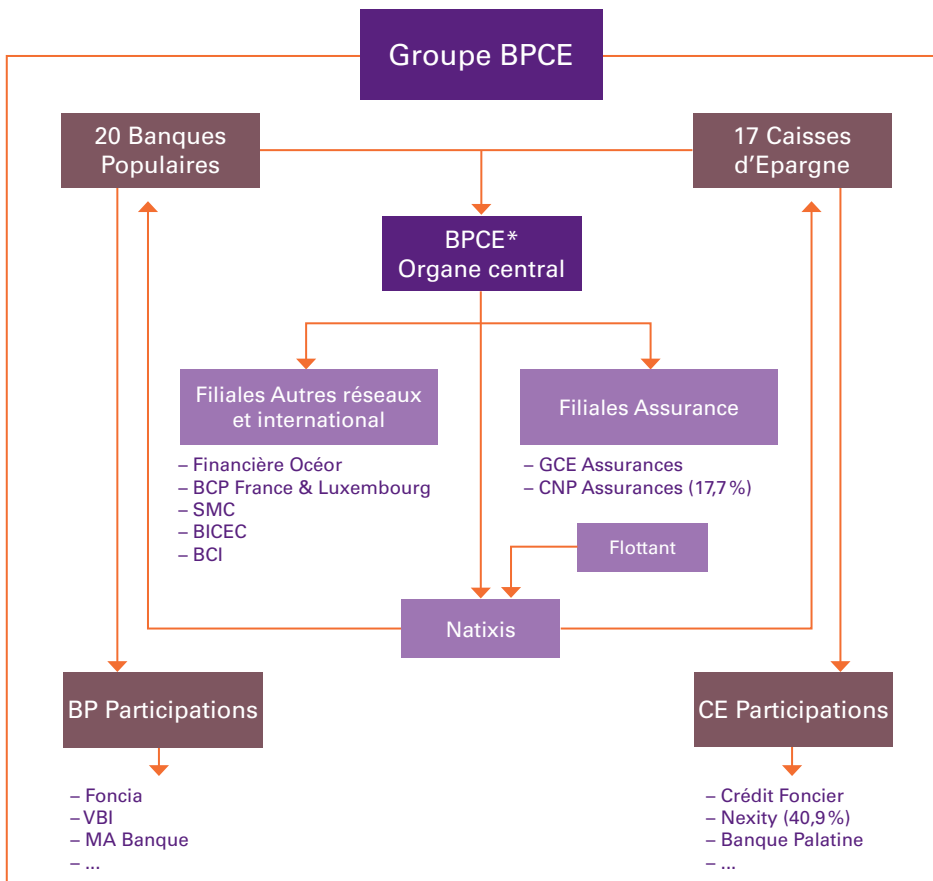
Groupe BPCE

20 Banques Populaires

17 Caisses d'Epargne

BPCE*
Organe central

Filiales Autres réseaux et international

– Financière Océor
– BCP France & Luxembourg
– SMC
– BICEC
– BCI

Filiales Assurance

– GCE Assurances
– CNP Assurances (17,7 %)

Flottant

Natixis

BP Participations

– Foncia
– VBI
– MA Banque
– ...

CE Participations

– Crédit Foncier
– Nexity (40,9 %)
– Banque Palatine
– ...